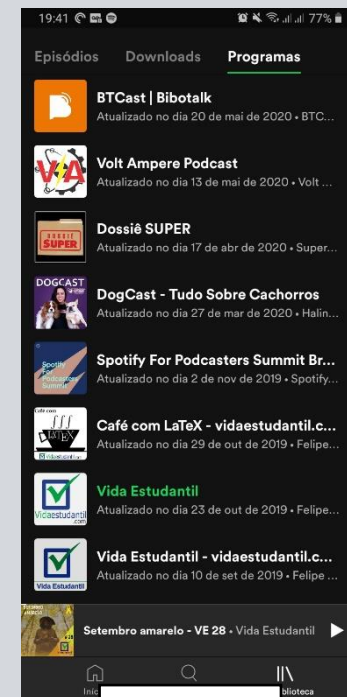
19:41 77%

Episódios Downloads Programas

BTCast | Bibotalk
Atualizado no dia 20 de mai de 2020 • BTC...

Volt Ampere Podcast
Atualizado no dia 13 de mai de 2020 • Volt ...

Dossiê SUPER
Atualizado no dia 17 de abr de 2020 • Super...

DogCast - Tudo Sobre Cachorros
Atualizado no dia 27 de mar de 2020 • Halin...

Spotify For Podcasters Summit Br...
Atualizado no dia 2 de nov de 2019 • Spotify...

Café com LaTeX - vidaestudantil.c...
Atualizado no dia 29 de out de 2019 • Felipe...

Vida Estudantil
Atualizado no dia 23 de out de 2019 • Felipe...

Vida Estudantil - vidaestudantil.c...
Atualizado no dia 10 de set de 2019 • Felipe ...

Setembro amarelo - VE 28 • Vida Estudantil

Iníc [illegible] blioteca